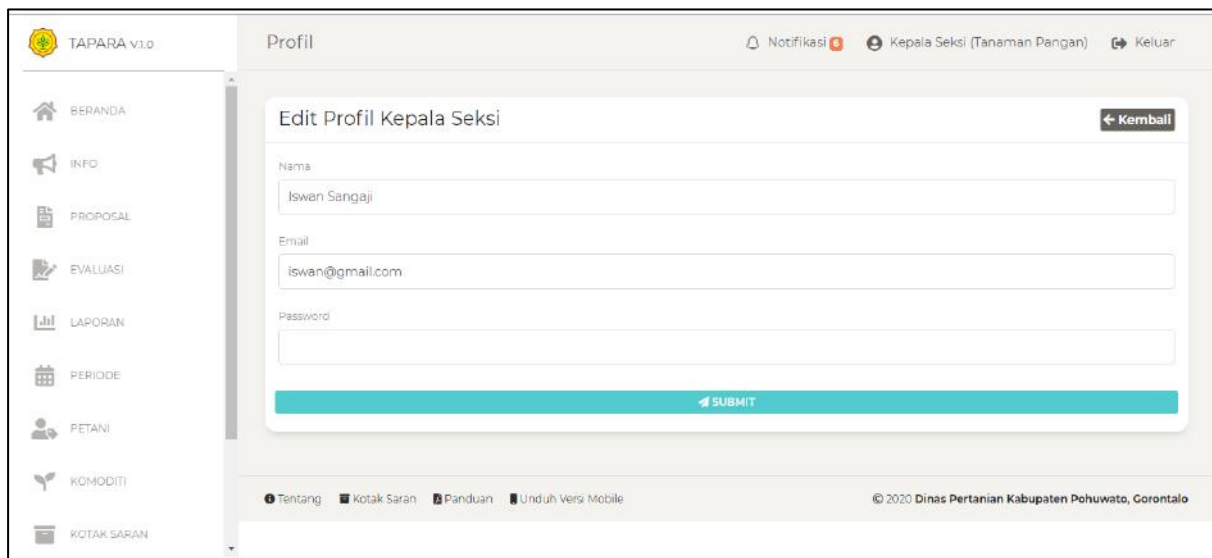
TAPARA V1.0

BERANDA

INFO

PROPOSAL

EVALUASI

LAPORAN

PERIODE

PETANI

KOMODITI

KOTAK SARAN

Profil

Notifikasi 0 Kepala Seksi (Tanaman Pangan) Keluar

Edit Profil Kepala Seksi

← Kembali

Nama

Iswan Sangaji

Email

iswan@gmail.com

Password

SUBMIT

Tentang Kotak Saran Panduan Unduh Versi Mobile

© 2020 Dinas Pertanian Kabupaten Pohuwato, Gorontalo